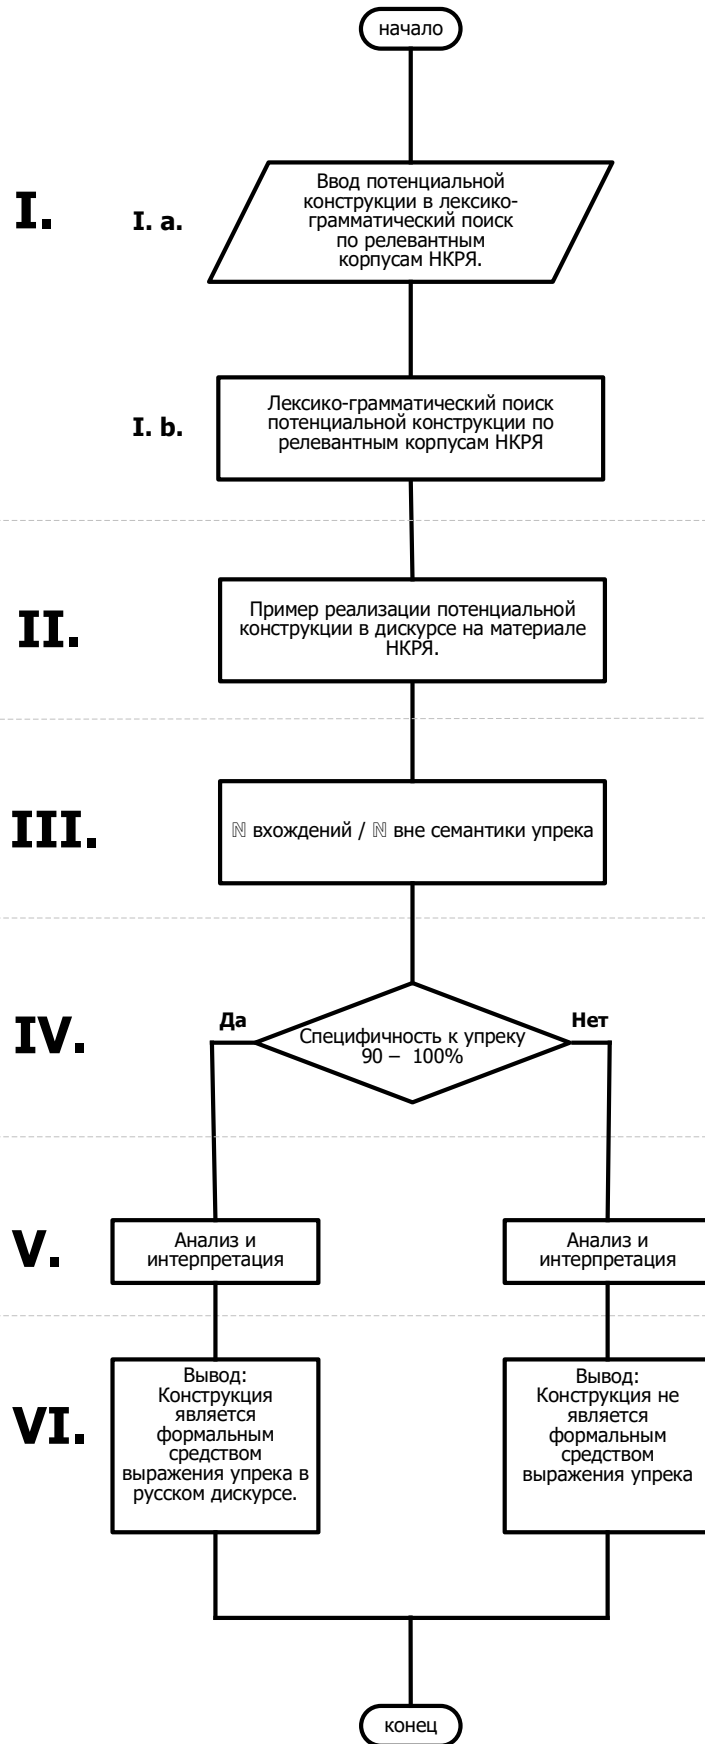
начало

I.

I. a.

Ввод потенциальной конструкции в лексико-грамматический поиск по релевантным корпусам НКРЯ.

I. b.

Лексико-грамматический поиск потенциальной конструкции по релевантным корпусам НКРЯ

II.

Пример реализации потенциальной конструкции в дискурсе на материале НКРЯ.

III.

$\mathbb{N}$ вхождений / $\mathbb{N}$ вне семантики упрека

IV.

Да

Специфичность к упреку 90 – 100%

Нет

V.

Анализ и интерпретация

Анализ и интерпретация

VI.

Вывод: Конструкция является формальным средством выражения упрека в русском дискурсе.

Вывод: Конструкция не является формальным средством выражения упрека

конец